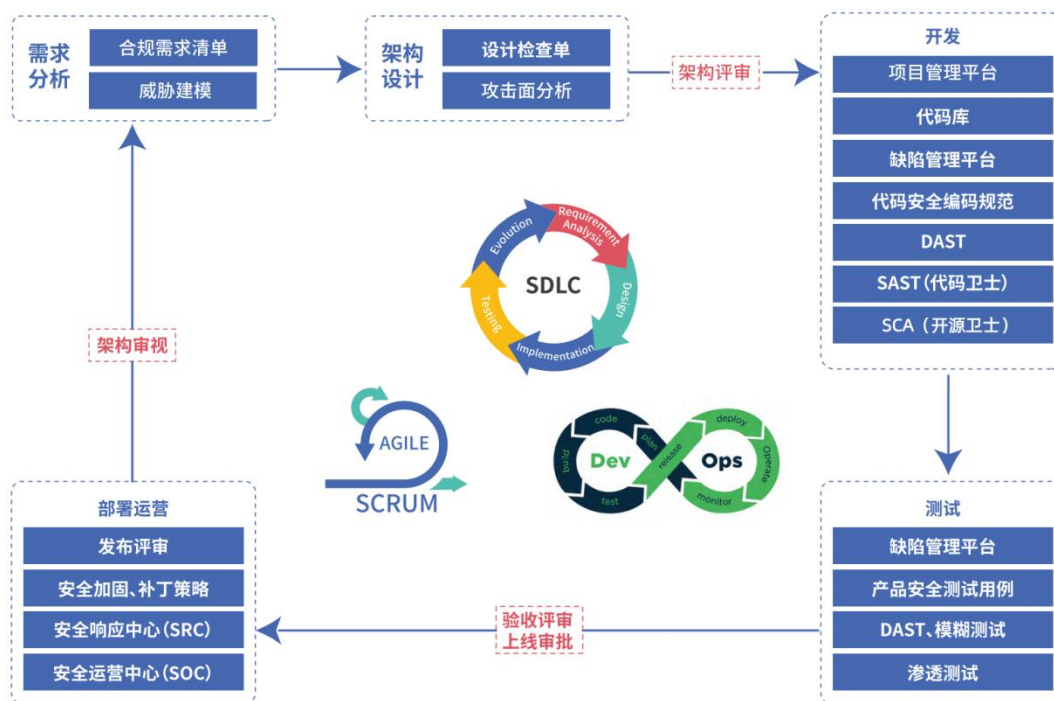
需求分析

合规需求清单

威胁建模

架构设计

设计检查单

攻击面分析

架构评审

开发

项目管理平台

代码库

缺陷管理平台

代码安全编码规范

DAST

SAST（代码卫士）

SCA（开源卫士）

Evolution

Requirement Analysis

SDLC

Design

Implementation

Testing

架构审视

AGILE

SCRUM

code

plan

build

test

Dev

release

deploy

Ops

Operate

monitor

测试

缺陷管理平台

产品安全测试用例

DAST、模糊测试

渗透测试

验收评审
上线审批

部署运营

发布评审

安全加固、补丁策略

安全响应中心（SRC）

安全运营中心（SOC）